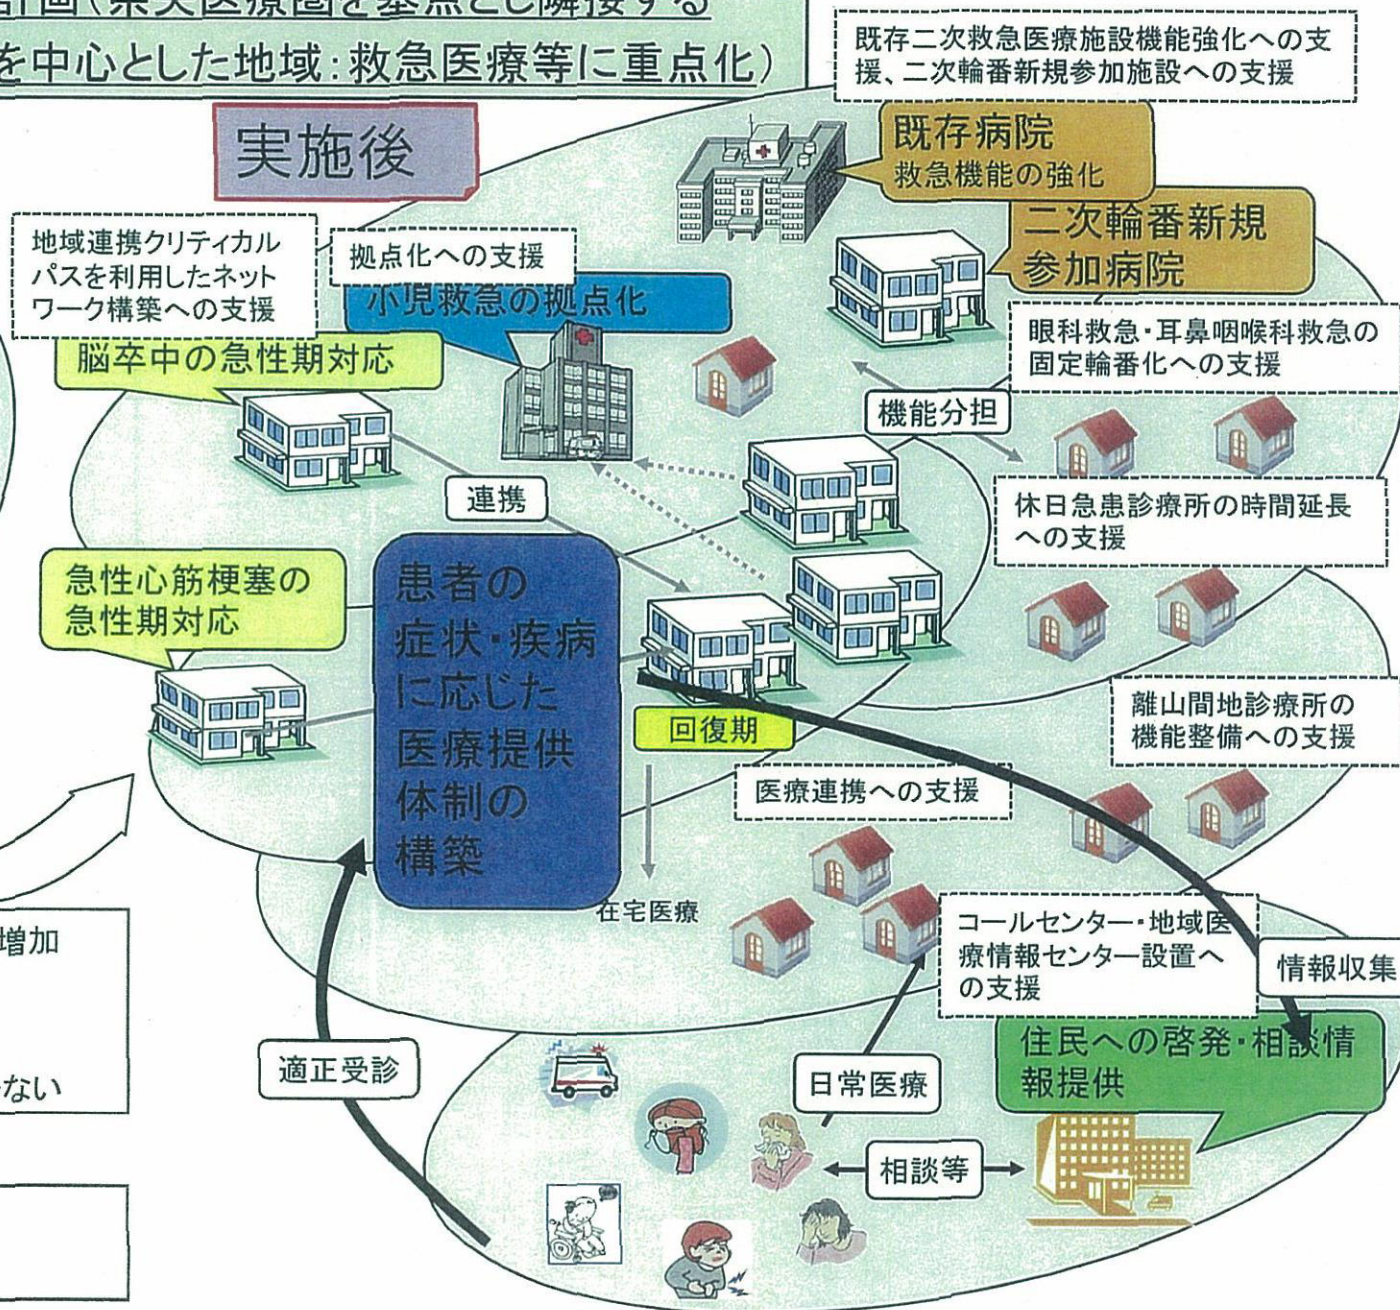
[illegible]計画（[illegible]医療圏を基点とし隣接する
を中心とした地域：救急医療等に重点化）

既存二次救急医療施設機能強化への支援、二次輪番新規参加施設への支援

実施後

既存病院
救急機能の強化

二次輪番新規参加病院

地域連携クリティカルパスを利用したネットワーク構築への支援

拠点化への支援

小児救急の拠点化

脳卒中の急性期対応

眼科救急・耳鼻咽喉科救急の固定輪番化への支援

機能分担

連携

休日急患診療所の時間延長への支援

急性心筋梗塞の急性期対応

患者の症状・疾病に応じた医療提供体制の構築

回復期

離山間地診療所の機能整備への支援

医療連携への支援

在宅医療

増加

ない

コールセンター・地域医療情報センター設置への支援

情報収集

適正受診

日常医療

住民への啓発・相談情報提供

相談等